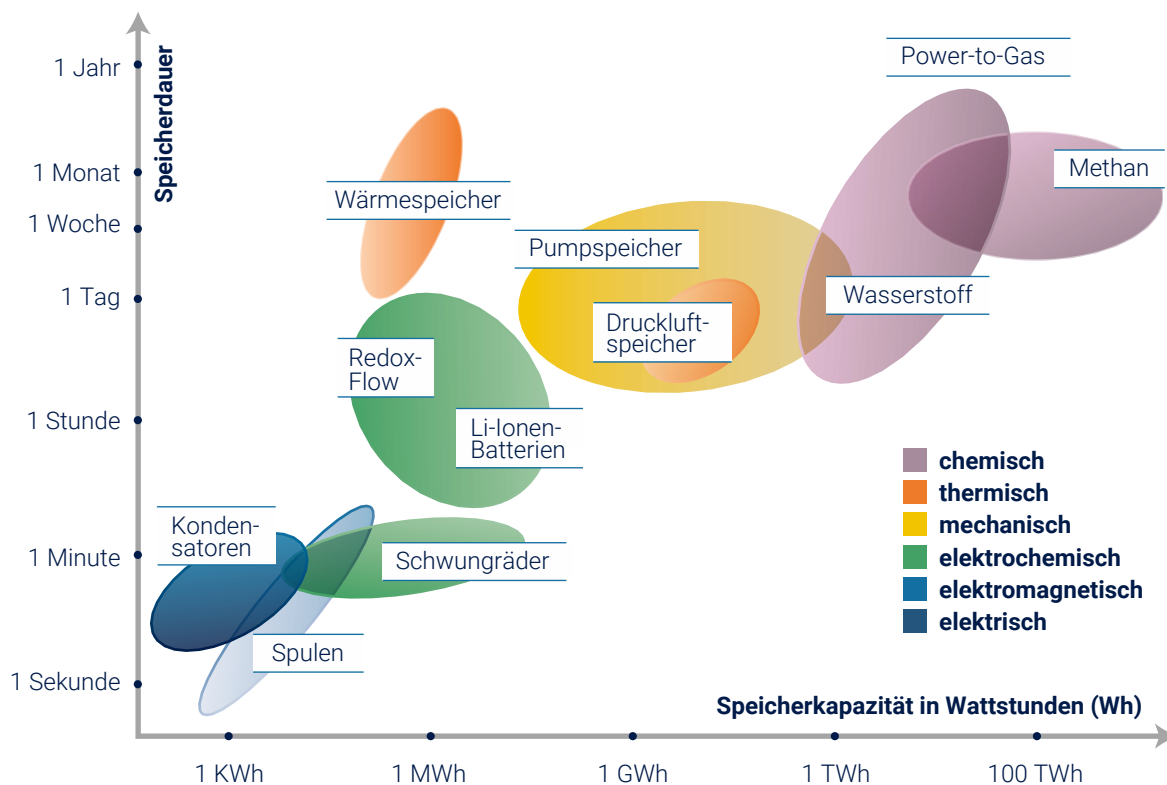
Speicherdauer

1 Jahr
1 Monat
1 Woche
1 Tag
1 Stunde
1 Minute
1 Sekunde

Power-to-Gas
Methan
Wärmespeicher
Pumpspeicher
Wasserstoff
Druckluftspeicher
Redox-Flow
Li-Ionen-Batterien
Kondensatoren
Schwungräder
Spulen

chemisch
thermisch
mechanisch
elektrochemisch
elektromagnetisch
elektrisch

Speicherkapazität in Wattstunden (Wh)

1 KWh
1 MWh
1 GWh
1 TWh
100 TWh